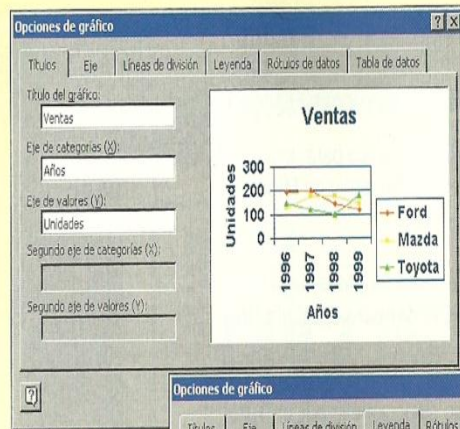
Opciones de gráfico

Títulos | Eje | Líneas de división | Leyenda | Rótulos de datos | Tabla de datos

Título del gráfico:
Ventas

Eje de categorías (X):
Años

Eje de valores (Y):
Unidades

Segundo eje de categorías (X):

Segundo eje de valores (Y):

Ventas

Unidades
300
200
100
0
1996
1997
1998
1999
Años

Ford
Mazda
Toyota

Opciones de gráfico

Títulos | Eje | Líneas de división | Leyenda | Rótulos